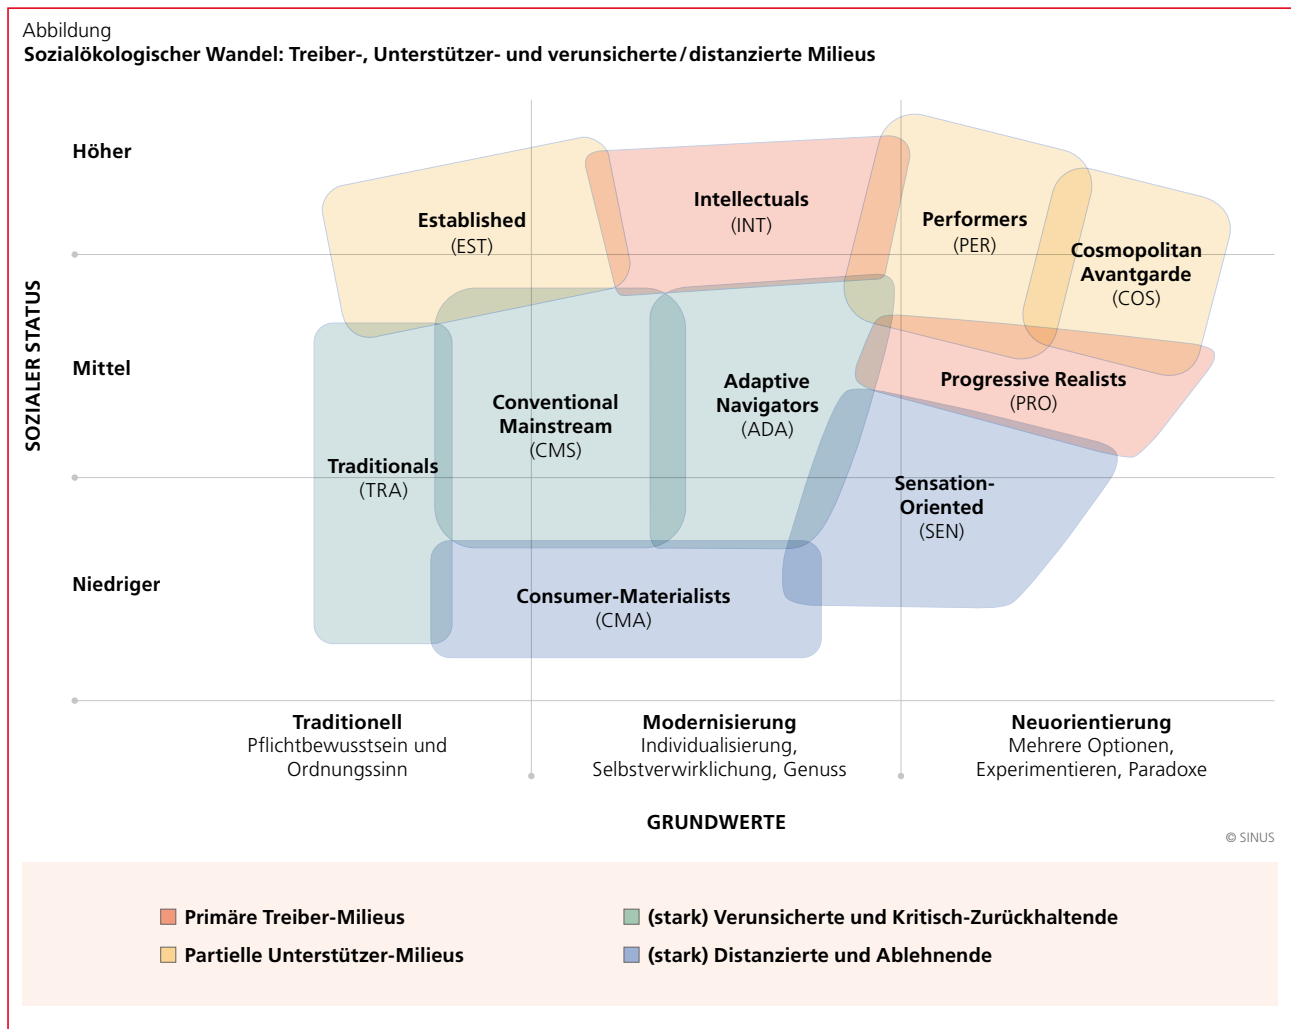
Abbildung
Sozialökologischer Wandel: Treiber-, Unterstützer- und verunsicherte/distanzierte Milieus

SOZIALER STATUS

Höher

Mittel

Niedriger

Established
(EST)

Intellectuals
(INT)

Performers
(PER)

Cosmopolitan Avantgarde
(COS)

Conventional Mainstream
(CMS)

Adaptive Navigators
(ADA)

Progressive Realists
(PRO)

Traditionals
(TRA)

Sensation-Oriented
(SEN)

Consumer-Materialists
(CMA)

Traditionell
Pflichtbewusstsein und Ordnungssinn

Modernisierung
Individualisierung, Selbstverwirklichung, Genuss

Neuorientierung
Mehrere Optionen, Experimentieren, Paradoxe

GRUNDWERTE

© SINUS

Primäre Treiber-Milieus
Partielle Unterstützer-Milieus
(stark) Verunsicherte und Kritisch-Zurückhaltende
(stark) Distanzierte und Ablehnende